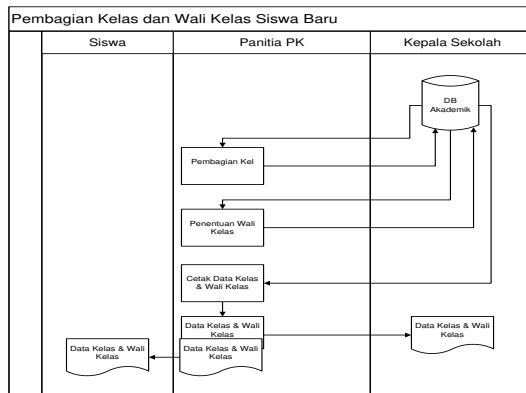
Pembagian Kelas dan Wali Kelas Siswa Baru

| Siswa | Panitia PK | Kepala Sekolah |
|---|---|---|

DB Akademik

Pembagian Kel

Penentuan Wali Kelas

Cetak Data Kelas & Wali Kelas

Data Kelas & Wali Kelas

Data Kelas & Wali Kelas

Data Kelas & Wali Kelas

Data Kelas & Wali Kelas